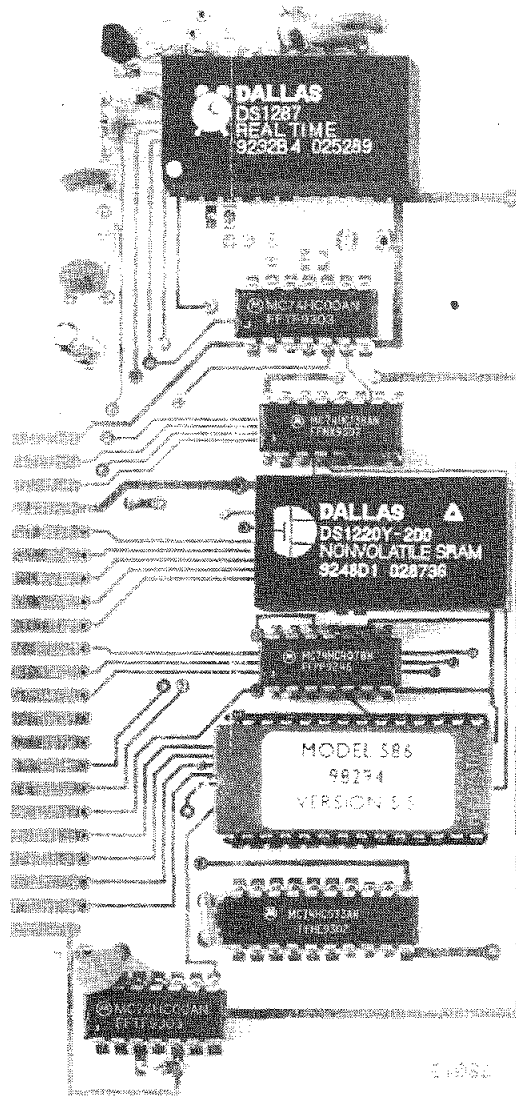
DALLAS
DS1287
REAL TIME
92328.4 025289

MC74HC00AN
FFTP9203

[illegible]

DALLAS
DS1220Y-200
NONVOLATILE SRAM
9248D1 028736

MC74HC573N
FFYP9248

MODEL 586
98294
VERSION 5.5

MC74HC573AN
FFHG9302

MC74HC00AN
FFTP9203

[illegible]